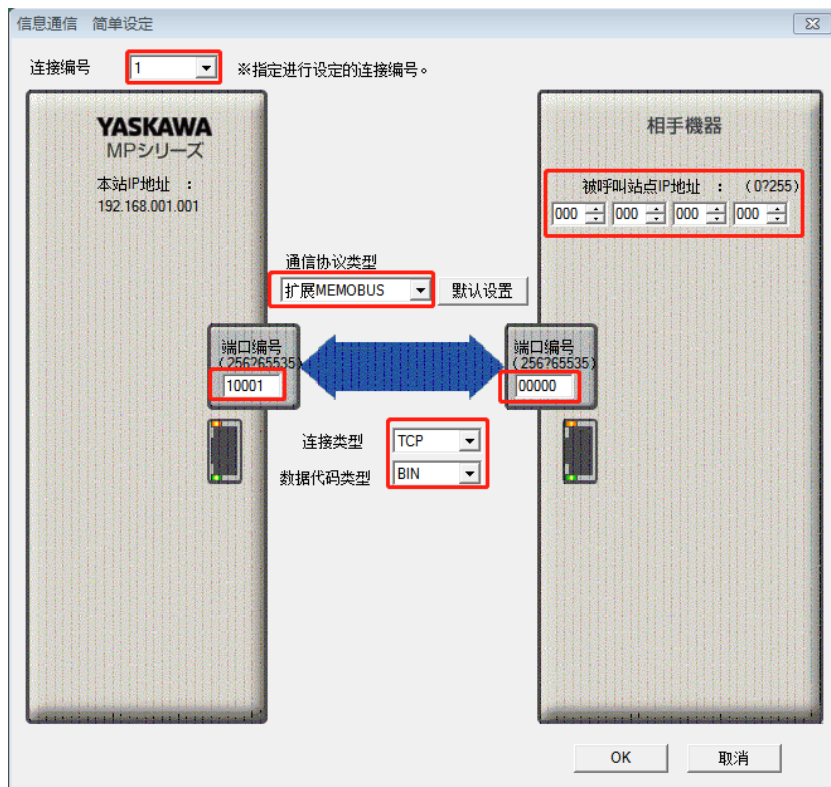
信息通信 简单设定

连接编号 1 ※指定进行设定的连接编号。

YASKAWA
MPシリーズ
本站IP地址 :
192.168.001.001

相手機器
被呼叫站点IP地址 : (0?255)
000 000 000 000

通信协议类型
扩展MEMOBUS
默认设置

端口编号
(256?65535)
10001

端口编号
(256?65535)
00000

连接类型 TCP
数据代码类型 BIN

OK
取消